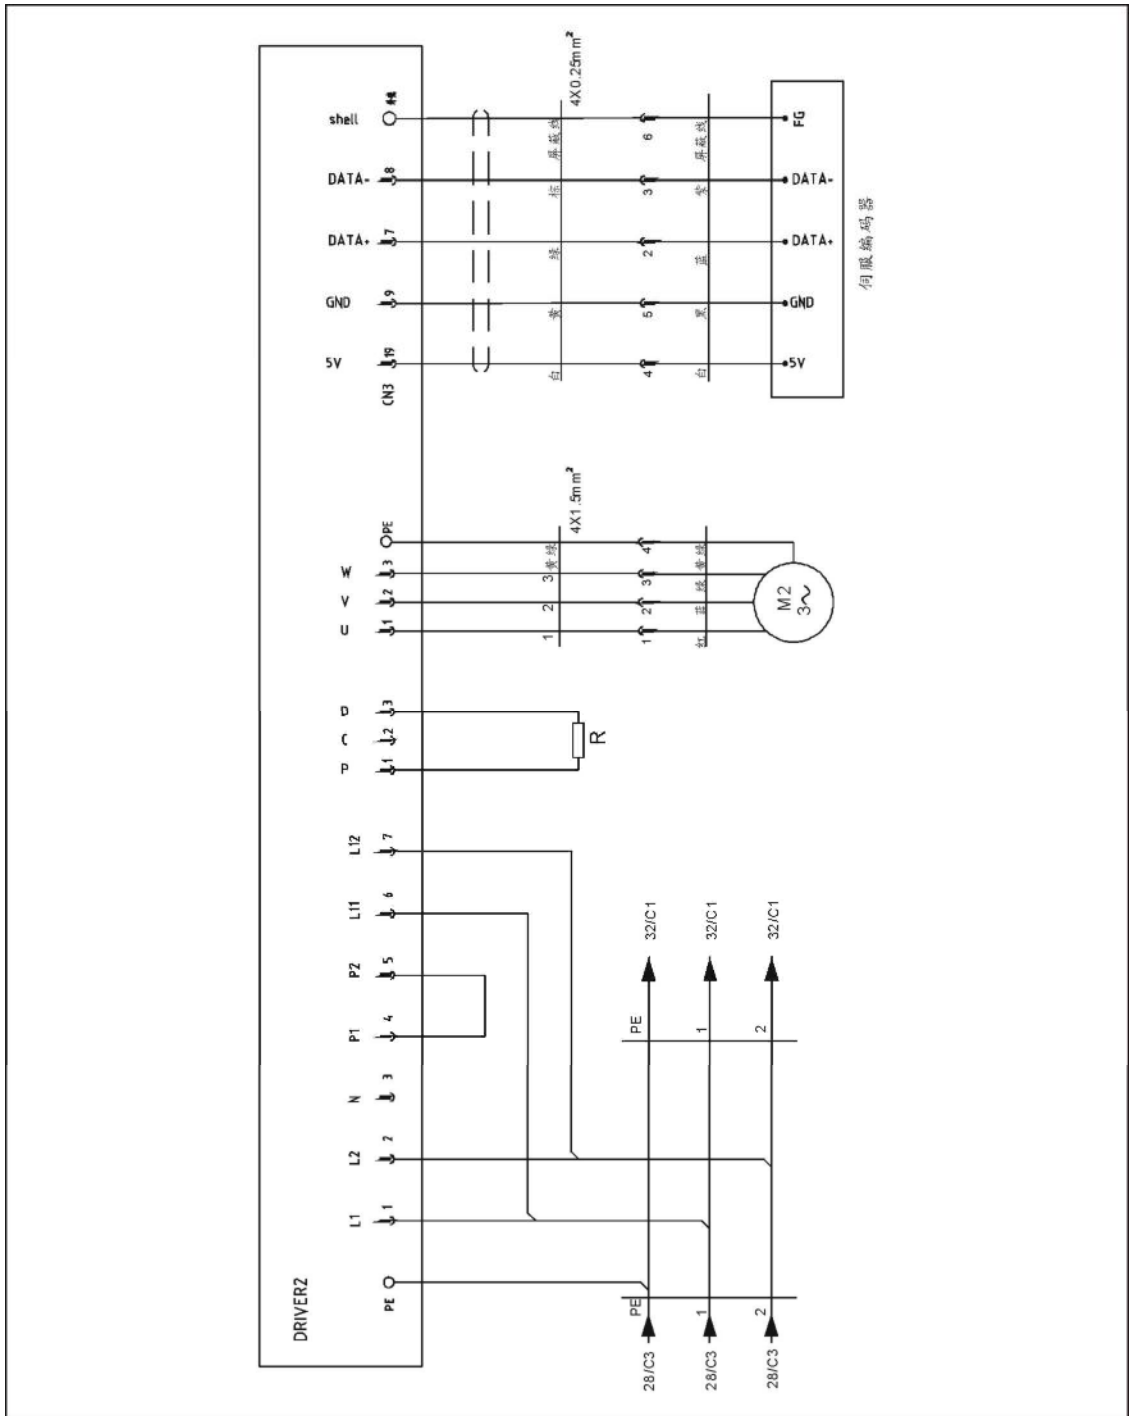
shell
DATA-
DATA+
GND
5V
CN3
14
8
7
9
19
$4X0.25mm^2$
屏蔽线
棕
绿
黄
白
6
3
2
5
4
屏蔽线
紫
蓝
黑
白
FG
DATA-
DATA+
GND
5V
伺服编码器

W
V
U
PE
3
2
1
$4X1.5mm^2$
3 黄绿
2
1
4
3
2
1
黄绿
黑
蓝
红
M2
3~

D
C
P
3
2
1
R

L12
L11
P2
P1
N
L2
L1
PE
7
6
5
4
3
2
1
DRIVER2

32/C1
32/C1
32/C1
PE
1
2
PE
1
2
28/C3
28/C3
28/C3